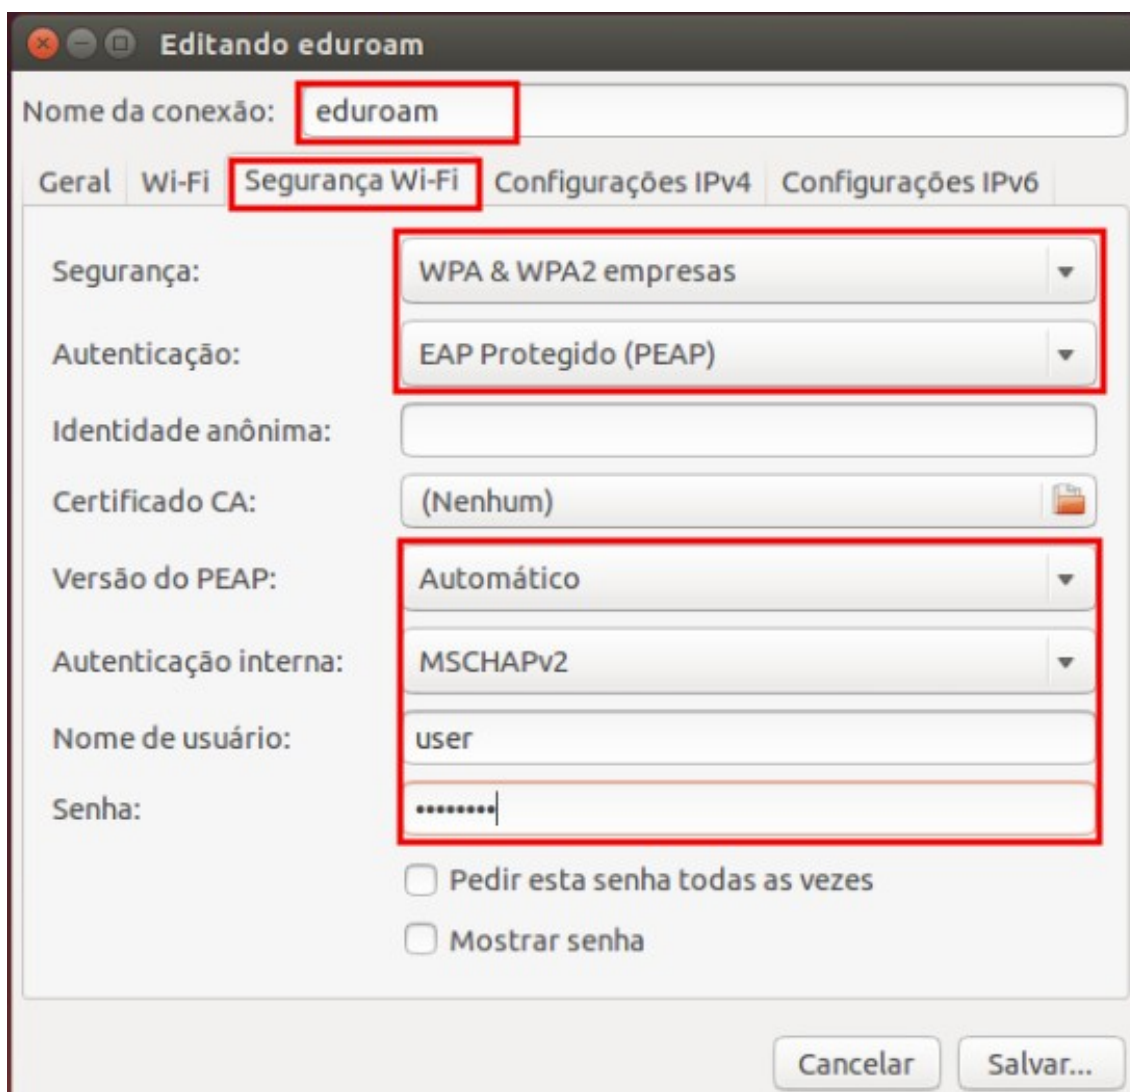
Editando eduroam

Nome da conexão: eduroam

Geral | Wi-Fi | Segurança Wi-Fi | Configurações IPv4 | Configurações IPv6

Segurança: WPA & WPA2 empresas

Autenticação: EAP Protegido (PEAP)

Identidade anônima:

Certificado CA: (Nenhum)

Versão do PEAP: Automático

Autenticação interna: MSCHAPv2

Nome de usuário: user

Senha: •••••••••

Pedir esta senha todas as vezes

Mostrar senha

Cancelar | Salvar...